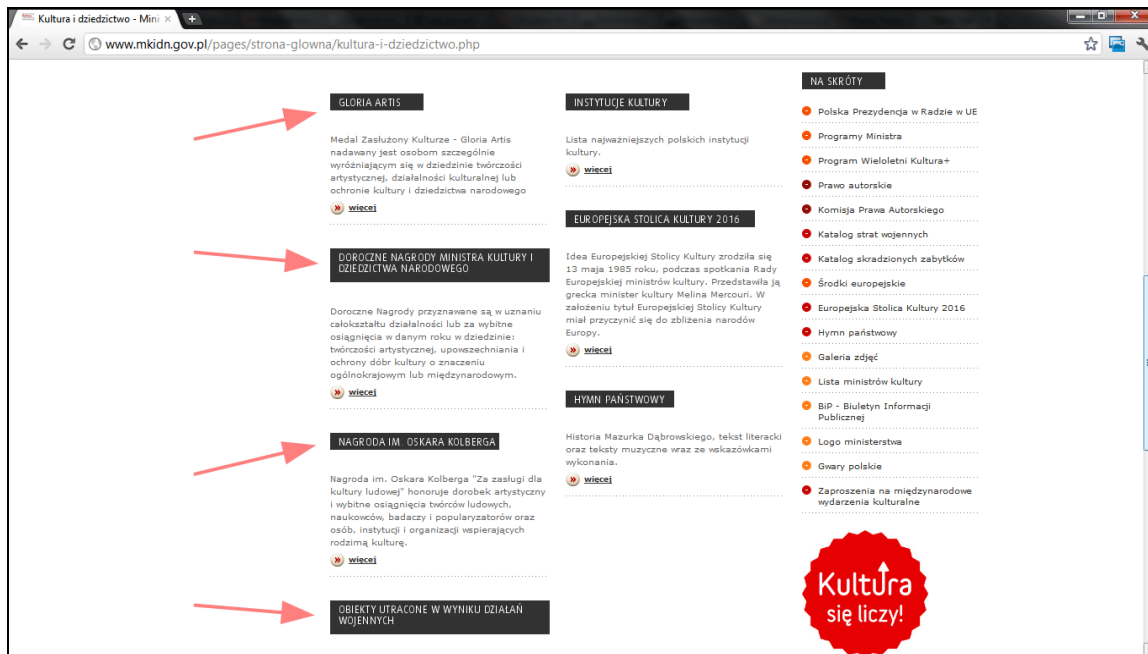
Kultura i dziedzictwo - Mini ×

www.mkidn.gov.pl/pages/strona-glowna/kultura-i-dziedzictwo.php

GLORIA ARTIS

Medal Zasłużony Kulturze - Gloria Artis nadawany jest osobom szczególnie wyróżniającym się w dziedzinie twórczości artystycznej, działalności kulturalnej lub ochronie kultury i dziedzictwa narodowego

» więcej

DOROCZNE NAGRODY MINISTRA KULTURY I DZIEDZICTWA NARODOWEGO

Doroczne Nagrody przyznawane są w uznaniu całokształtu działalności lub za wybitne osiągnięcia w danym roku w dziedzinie: twórczości artystycznej, upowszechniania i ochrony dóbr kultury o znaczeniu ogólnokrajowym lub międzynarodowym.

» więcej

NAGRODA IM. OSKARA KOLBERGA

Nagroda im. Oskara Kolberga "Za zasługi dla kultury ludowej" honoruje dorobek artystyczny i wybitne osiągnięcia twórców ludowych, naukowców, badaczy i popularyzatorów oraz osób, instytucji i organizacji wspierających rodzimą kulturę.

» więcej

OBIEKTY UTRACONE W WYNIKU DZIAŁAŃ WOJENNYCH

INSTYTUCJE KULTURY

Lista najważniejszych polskich instytucji kultury.

» więcej

EUROPEJSKA STOLICA KULTURY 2016

Idea Europejskiej Stolicy Kultury zrodziła się 13 maja 1985 roku, podczas spotkania Rady Europejskich ministrów kultury. Przedstawiła ją grecka minister kultury Melina Mercouri. W założeniu tytuł Europejskiej Stolicy Kultury miał przyczynić się do zbliżenia narodów Europy.

» więcej

HYMN PAŃSTWOWY

Historia Mazurka Dąbrowskiego, tekst literacki oraz teksty muzyczne wraz ze wskazówkami wykonania.

» więcej

NA SKRÓTY

Polska Prezydencja w Radzie w UE
Programy Ministra
Program Wieloletni Kultura+
Prawo autorskie
Komisja Prawa Autorskiego
Katalog strat wojennych
Katalog skradzionych zabytków
Środki europejskie
Europejska Stolica Kultury 2016
Hymn państwowy
Galeria zdjęć
Lista ministrów kultury
BiP - Biuletyn Informacji Publicznej
Logo ministerstwa
Gwary polskie
Zaproszenia na międzynarodowe wydarzenia kulturalne

Kultura się liczy!